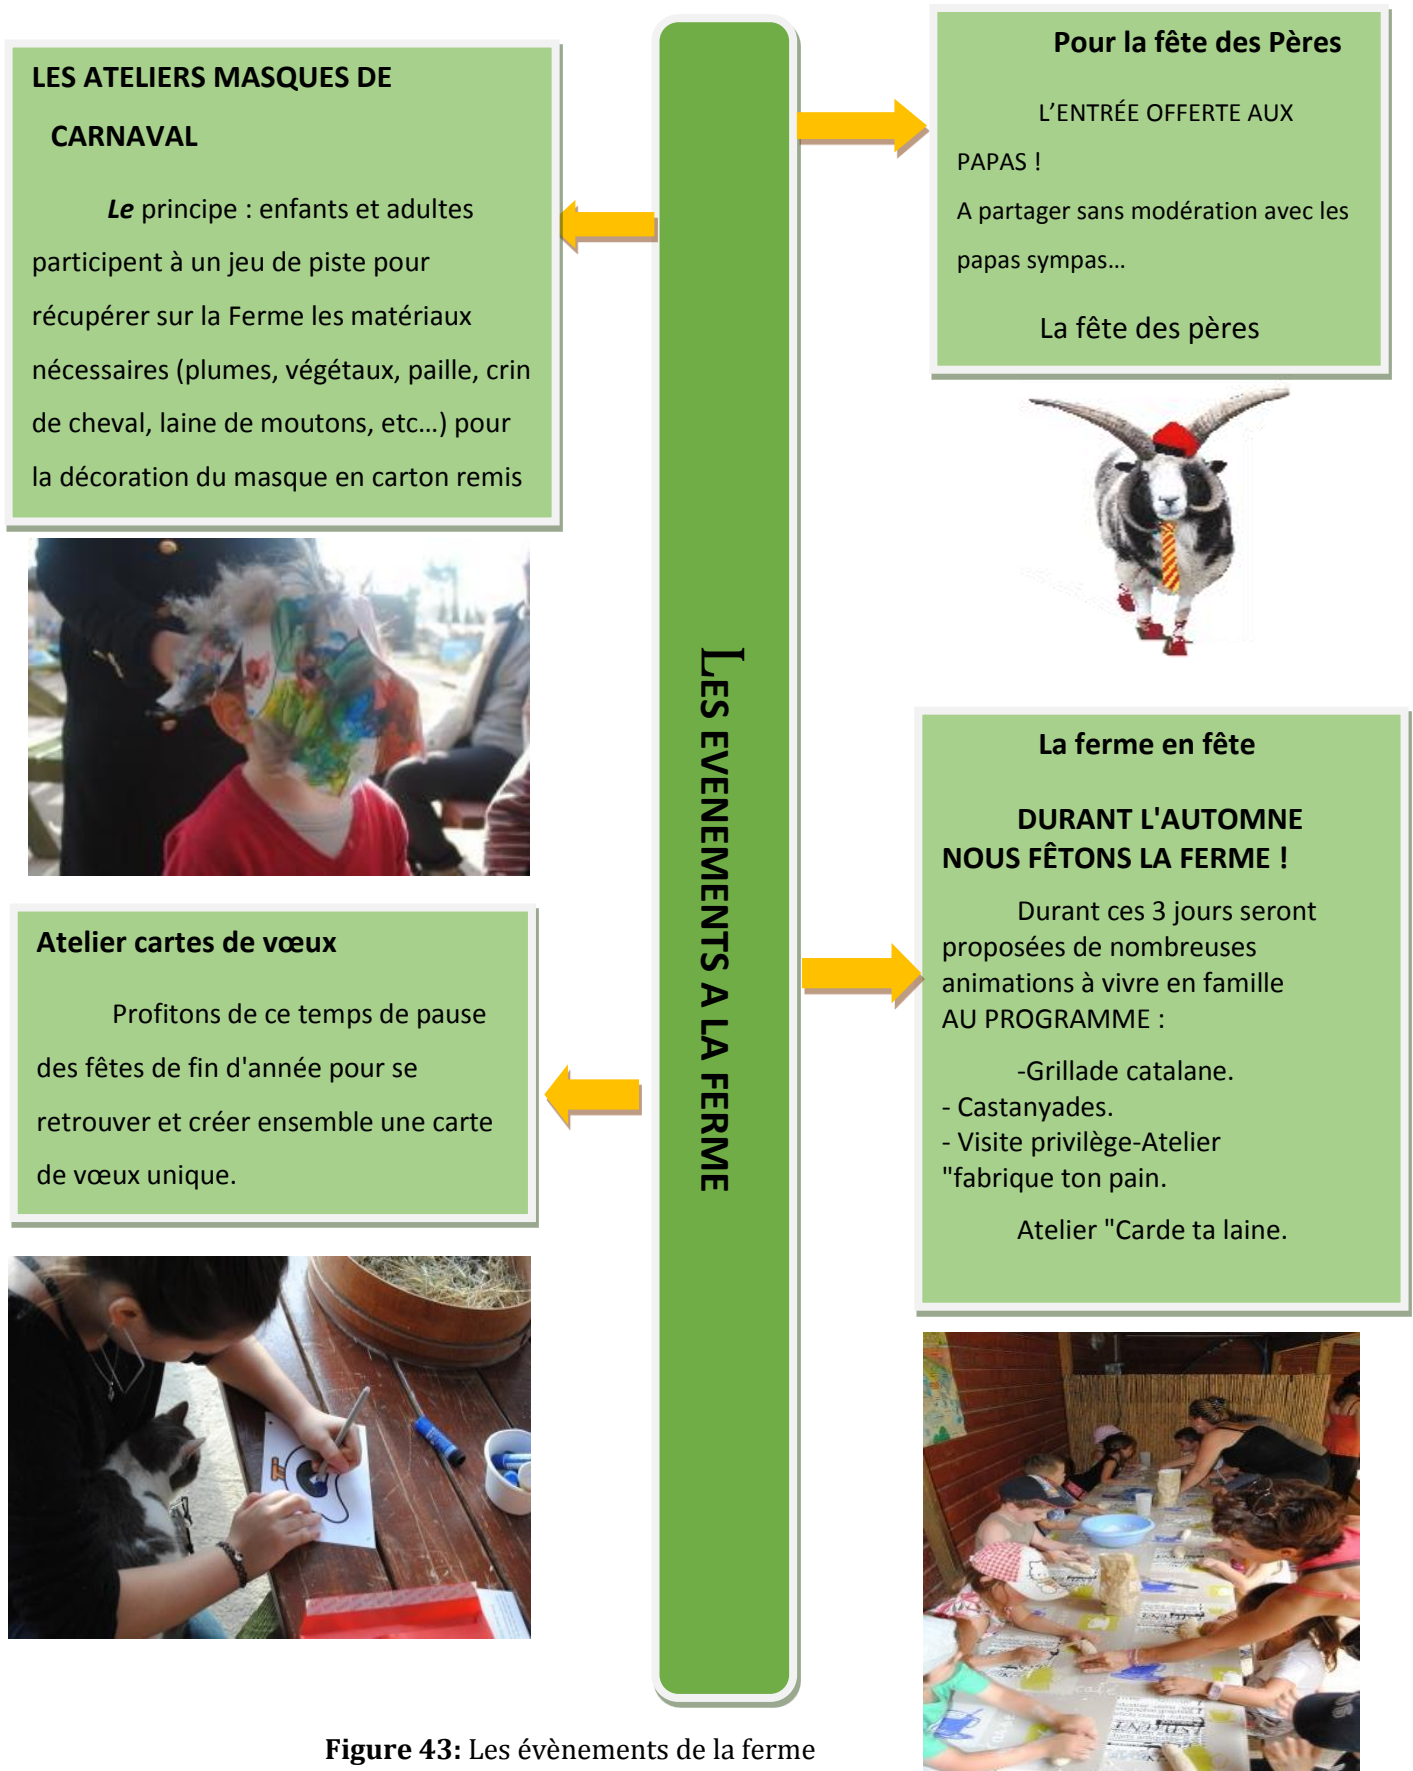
LES ATELIERS MASQUES DE CARNAVAL

*Le* principe : enfants et adultes participent à un jeu de piste pour récupérer sur la Ferme les matériaux nécessaires (plumes, végétaux, paille, crin de cheval, laine de moutons, etc...) pour la décoration du masque en carton remis

Atelier cartes de vœux

Profitons de ce temps de pause des fêtes de fin d'année pour se retrouver et créer ensemble une carte de vœux unique.

LES EVENEMENTS A LA FERME

Pour la fête des Pères

L'ENTRÉE OFFERTE AUX PAPAS !

A partager sans modération avec les papas sympas...

La fête des pères

La ferme en fête

DURANT L'AUTOMNE NOUS FÊTONS LA FERME !

Durant ces 3 jours seront proposées de nombreuses animations à vivre en famille AU PROGRAMME :

-Grillade catalane.
- Castanyades.
- Visite privilège-Atelier "fabrique ton pain.

Atelier "Carde ta laine.

**Figure 43:** Les évènements de la ferme